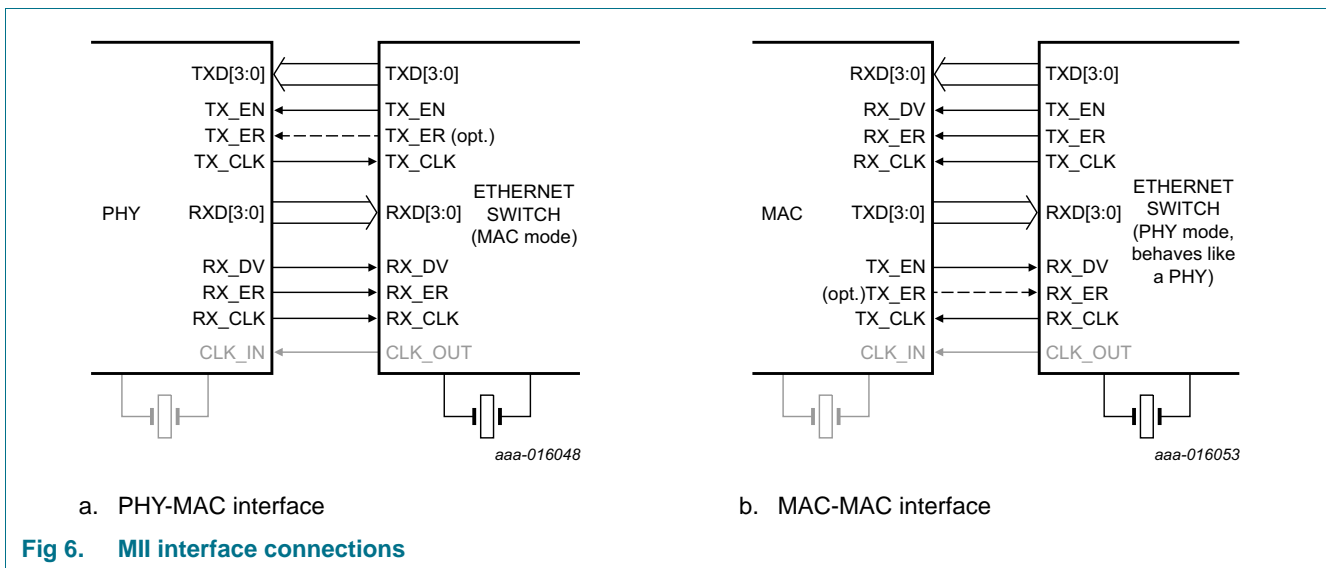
TXD[3:0]
TX_EN
TX_ER
TX_CLK
PHY
RXD[3:0]
RX_DV
RX_ER
RX_CLK
CLK_IN

TXD[3:0]
TX_EN
TX_ER (opt.)
TX_CLK
ETHERNET SWITCH (MAC mode)
RXD[3:0]
RX_DV
RX_ER
RX_CLK
CLK_OUT

aaa-016048

a. PHY-MAC interface

RXD[3:0]
RX_DV
RX_ER
RX_CLK
MAC
TXD[3:0]
TX_EN
(opt.)TX_ER
TX_CLK
CLK_IN

TXD[3:0]
TX_EN
TX_ER
TX_CLK
ETHERNET SWITCH (PHY mode, behaves like a PHY)
RXD[3:0]
RX_DV
RX_ER
RX_CLK
CLK_OUT

aaa-016053

b. MAC-MAC interface

Fig 6. MII interface connections